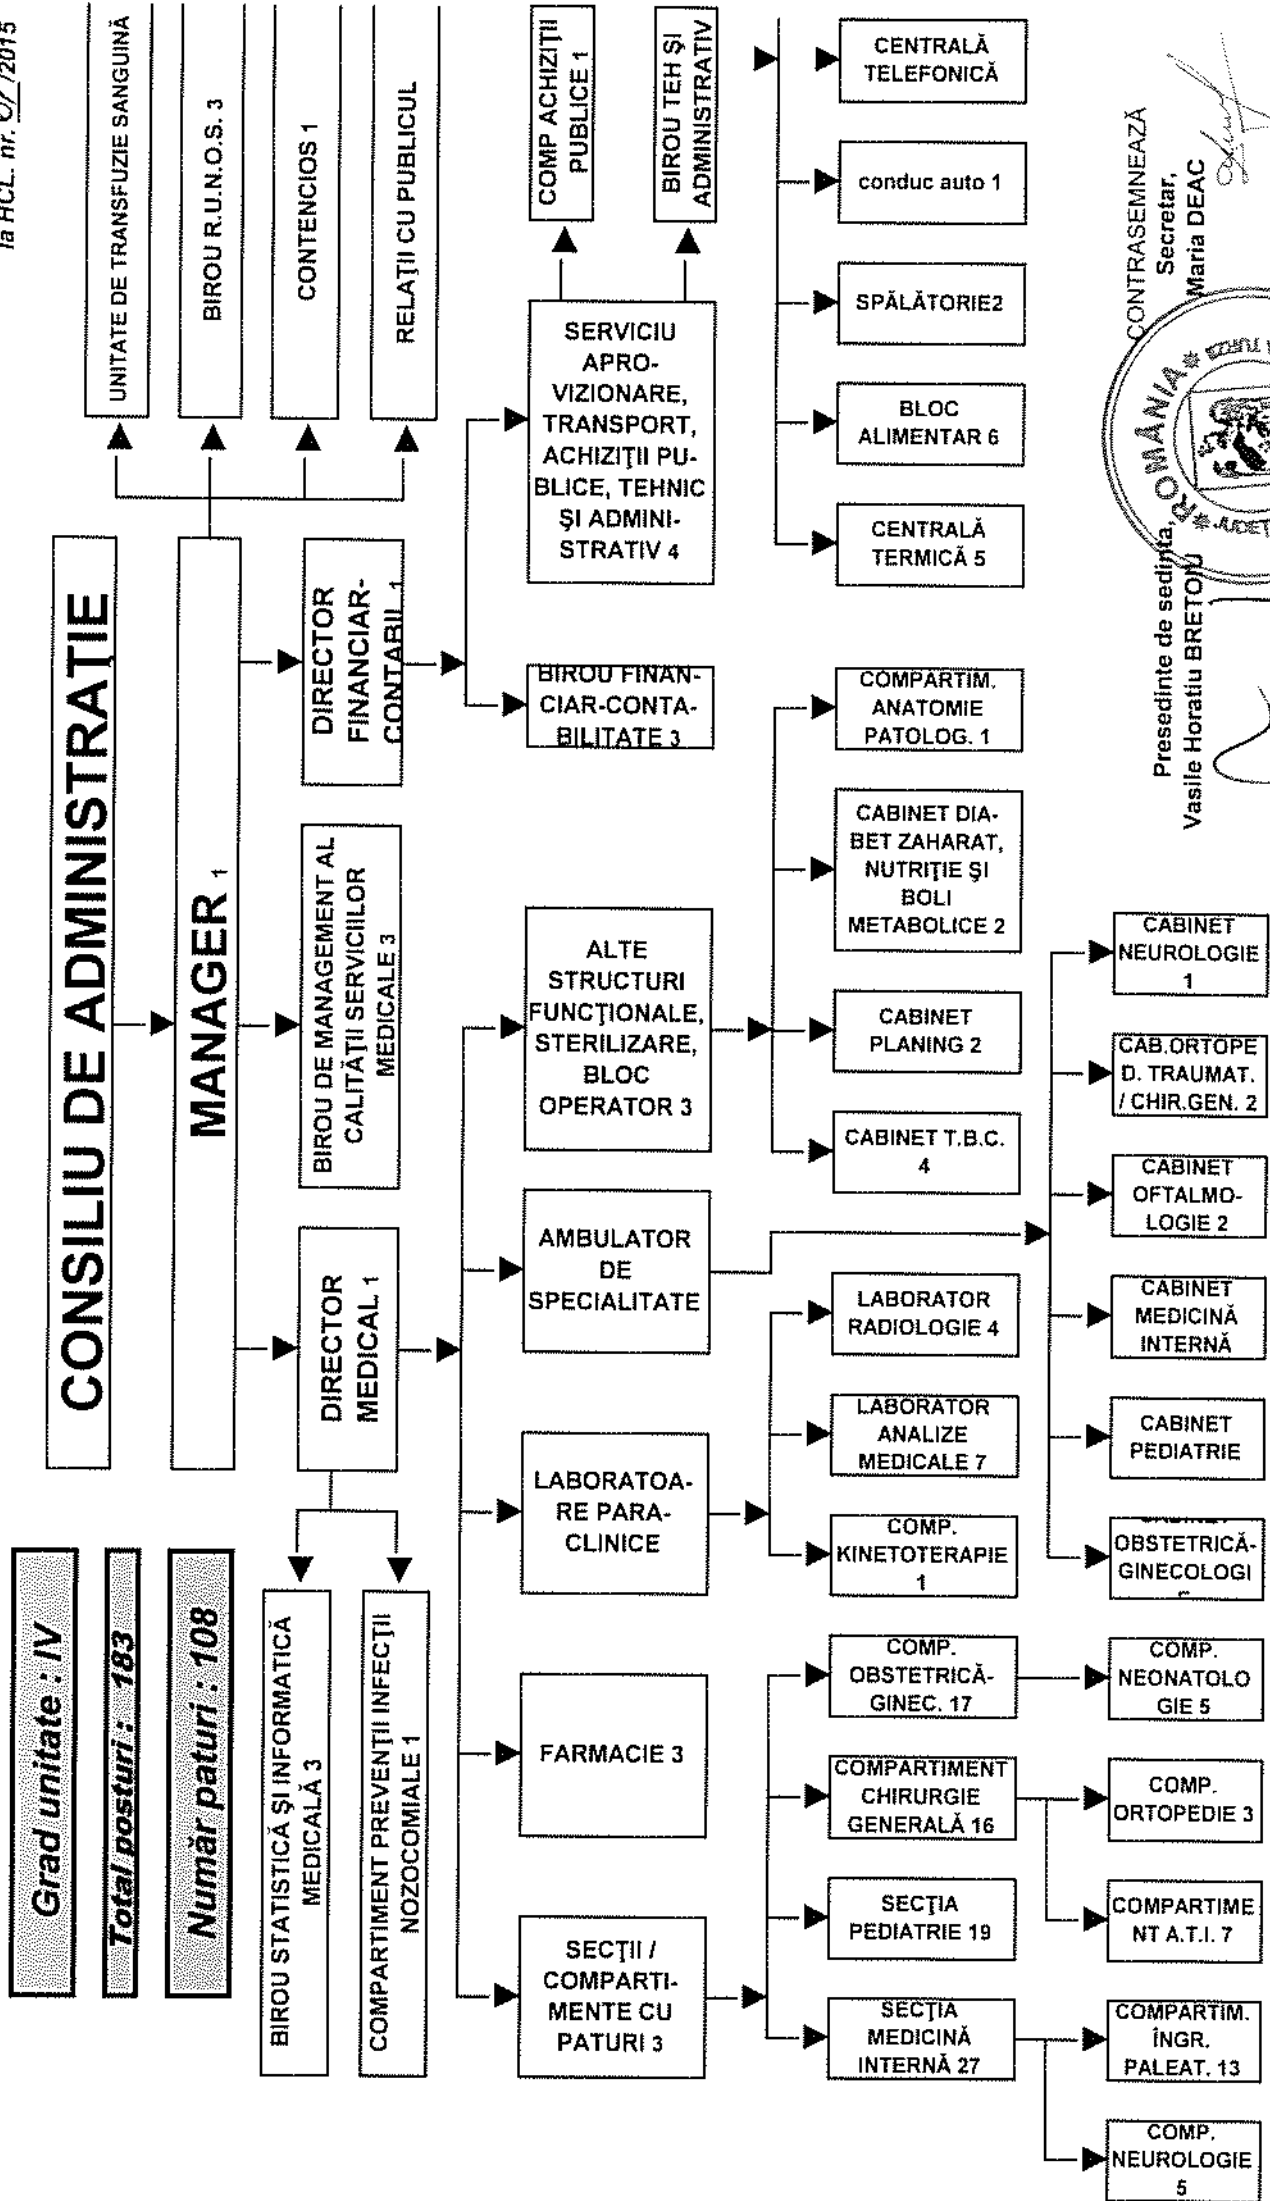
la HCL. nr. 07 /2015

CONSILIU DE ADMINISTRAȚIE

MANAGER 1

UNITATE DE TRANSFUZIE SANGUINĂ

BIROU R.U.N.O.S. 3

CONTENCIOS 1

RELAȚII CU PUBLICUL

DIRECTOR FINANCIAR-CONTABIL 1

BIROU DE MANAGEMENT AL CALITĂȚII SERVICIILOR MEDICALE 3

DIRECTOR MEDICAL 1

BIROU STATISTICĂ ȘI INFORMATICĂ MEDICALĂ 3

COMPARTIMENT PREVENȚII INFECȚII NOZOCOMIALE 1

Grad unitate : IV

Total posturi : 183

Număr paturi : 108

SERVICIU APROVIZIONARE, TRANSPORT, ACHIZIȚII PUBLICE, TEHNIC ȘI ADMINISTRATIV 4

COMP ACHIZIȚII PUBLICE 1

BIROU TEH ȘI ADMINISTRATIV

BIROU FINANCIAR-CONTABILITATE 3

CENTRALĂ TELEFONICĂ

conduc auto 1

SPĂLĂTORIE2

BLOC ALIMENTAR 6

CENTRALĂ TERMICĂ 5

ALTE STRUCTURI FUNCȚIONALE, STERILIZARE, BLOC OPERATOR 3

COMPARTIM. ANATOMIE PATOLOG. 1

CABINET DIABET ZAHARAT, NUTRIȚIE ȘI BOLI METABOLICE 2

CABINET PLANING 2

CABINET T.B.C. 4

AMBULATOR DE SPECIALITATE

CABINET NEUROLOGIE 1

CAB.ORTOPED. TRAUMAT. / CHIR.GEN. 2

CABINET OFTALMOLOGIE 2

CABINET MEDICINĂ INTERNĂ

CABINET PEDIATRIE

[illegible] OBSTETRICĂ-GINECOLOGI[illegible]

LABORATOARE PARACLINICE

LABORATOR RADIOLOGIE 4

LABORATOR ANALIZE MEDICALE 7

COMP. KINETOTERAPIE 1

FARMACIE 3

SECȚII / COMPARTIMENTE CU PATURI 3

COMP. OBSTETRICĂ-GINEC. 17

COMP. NEONATOLOGIE 5

COMPARTIMENT CHIRURGIE GENERALĂ 16

COMP. ORTOPEDIE 3

SECȚIA PEDIATRIE 19

COMPARTIMENT A.T.I. 7

SECȚIA MEDICINĂ INTERNĂ 27

COMPARTIM. ÎNGR. PALEAT. 13

COMP. NEUROLOGIE 5

CONTRASEMNEAZĂ
Secretar,
Maria DEAC

Președinte de ședință,
Vasile Horațiu BRETOIU

ROMÂNIA * JUDEȚ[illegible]